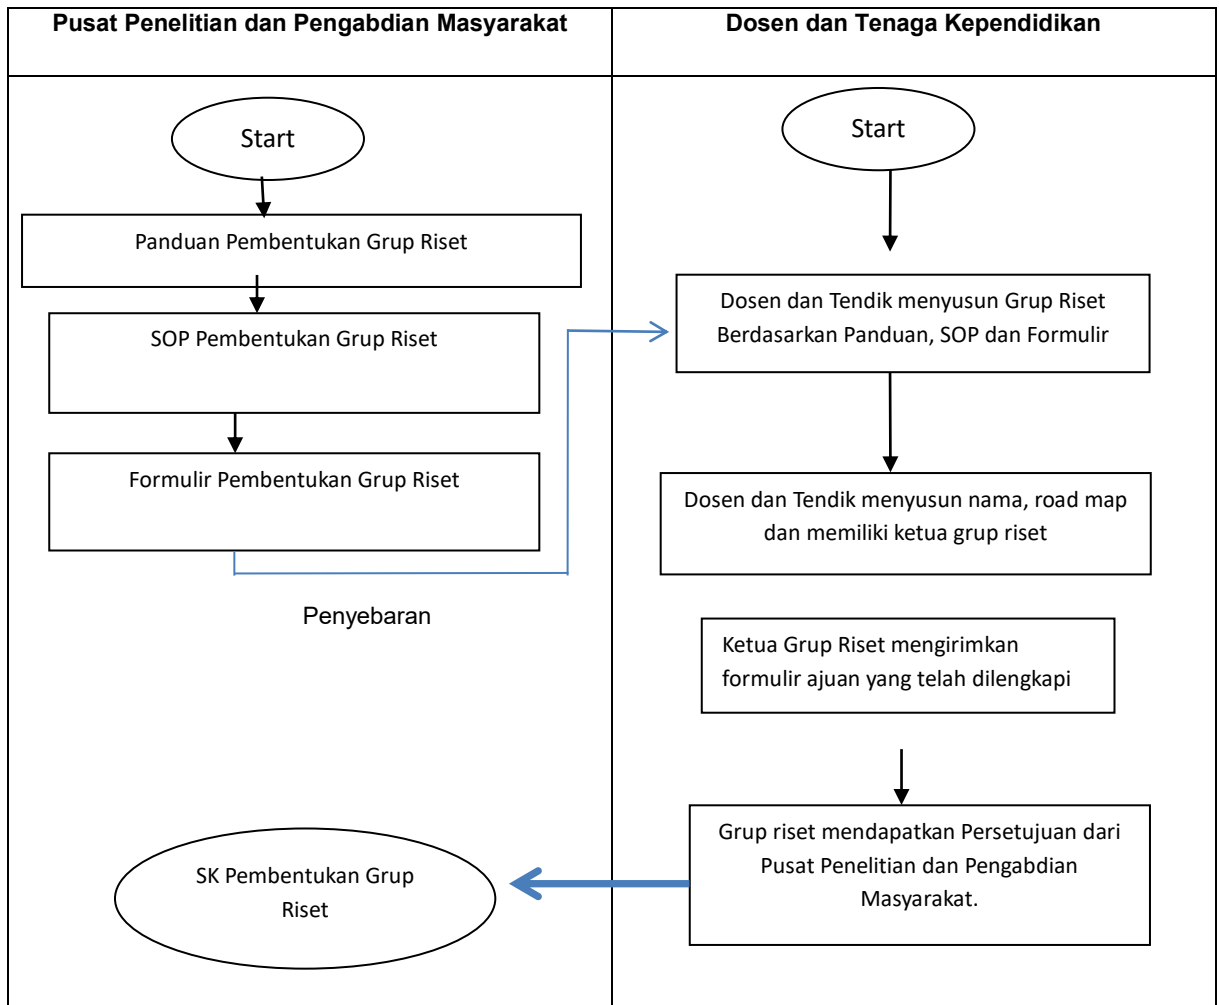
| Pusat Penelitian dan Pengabdian Masyarakat | Dosen dan Tenaga Kependidikan |
|---|---|

Start

Panduan Pembentukan Grup Riset

SOP Pembentukan Grup Riset

Formulir Pembentukan Grup Riset

Penyebaran

SK Pembentukan Grup Riset

Start

Dosen dan Tendik menyusun Grup Riset Berdasarkan Panduan, SOP dan Formulir

Dosen dan Tendik menyusun nama, road map dan memiliki ketua grup riset

Ketua Grup Riset mengirimkan formulir ajuan yang telah dilengkapi

Grup riset mendapatkan Persetujuan dari Pusat Penelitian dan Pengabdian Masyarakat.